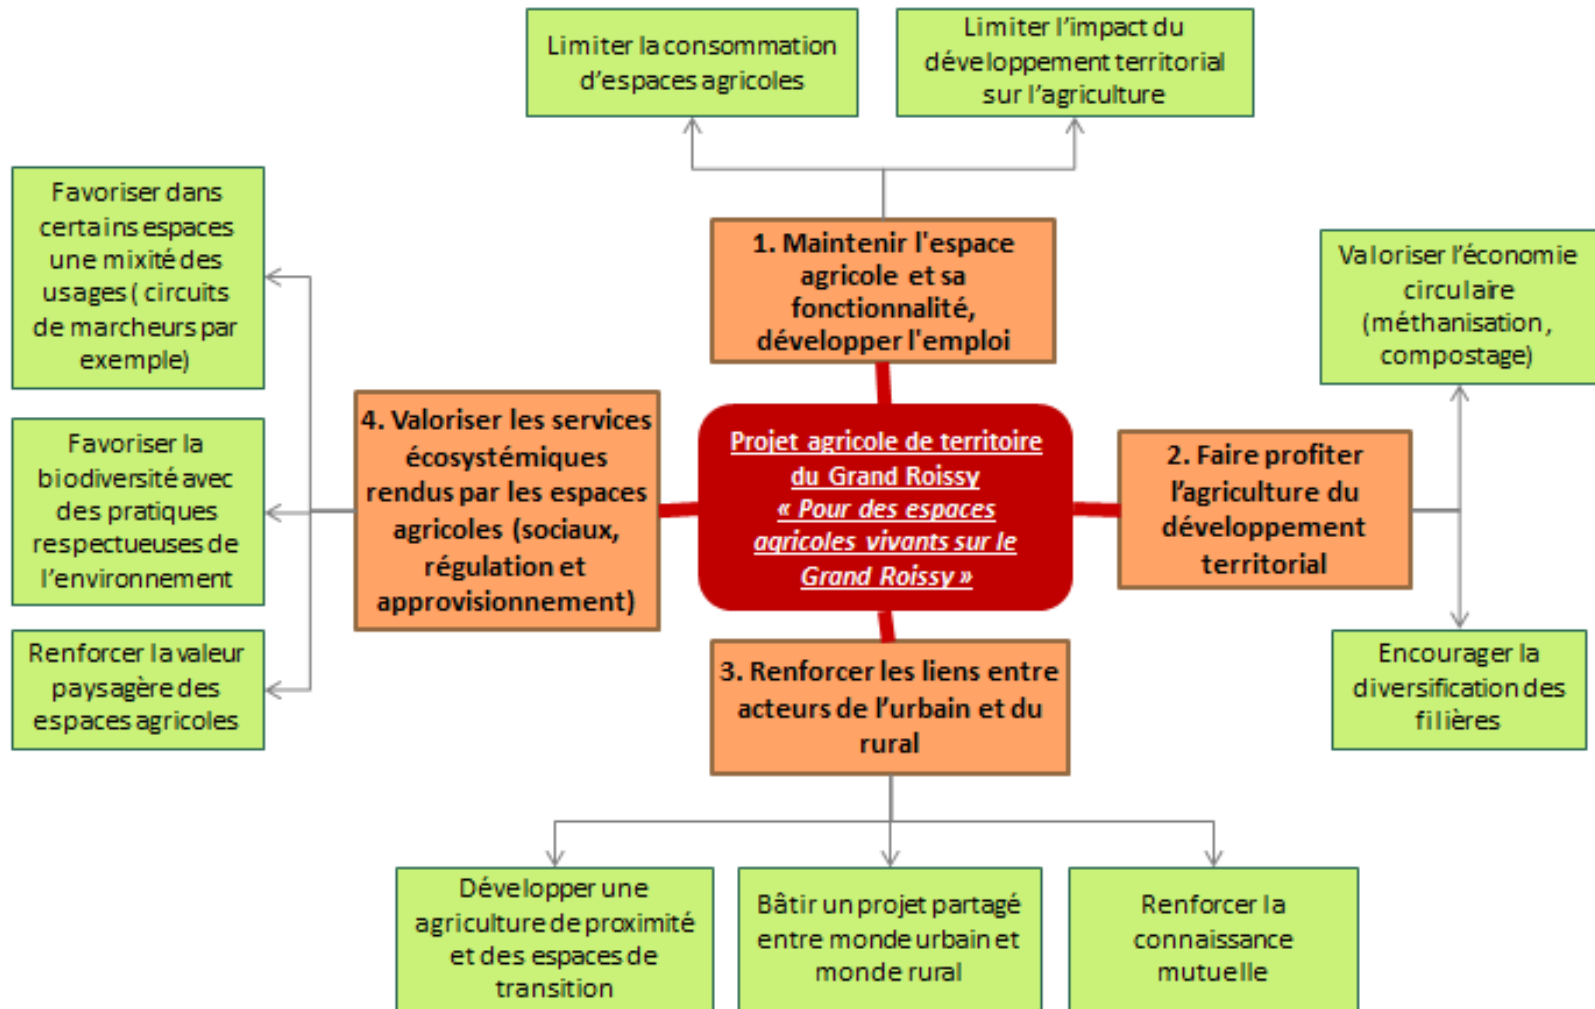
Limiter la consommation d'espaces agricoles

Limiter l'impact du développement territorial sur l'agriculture

Favoriser dans certains espaces une mixité des usages ( circuits de marcheurs par exemple)

1. Maintenir l'espace agricole et sa fonctionnalité, développer l'emploi

Valoriser l'économie circulaire (méthanisation, compostage)

Favoriser la biodiversité avec des pratiques respectueuses de l'environnement

4. Valoriser les services écosystémiques rendus par les espaces agricoles (sociaux, régulation et approvisionnement)

Projet agricole de territoire du Grand Roissy « Pour des espaces agricoles vivants sur le Grand Roissy »

2. Faire profiter l'agriculture du développement territorial

Renforcer la valeur paysagère des espaces agricoles

3. Renforcer les liens entre acteurs de l'urbain et du rural

Encourager la diversification des filières

Développer une agriculture de proximité et des espaces de transition

Bâtir un projet partagé entre monde urbain et monde rural

Renforcer la connaissance mutuelle